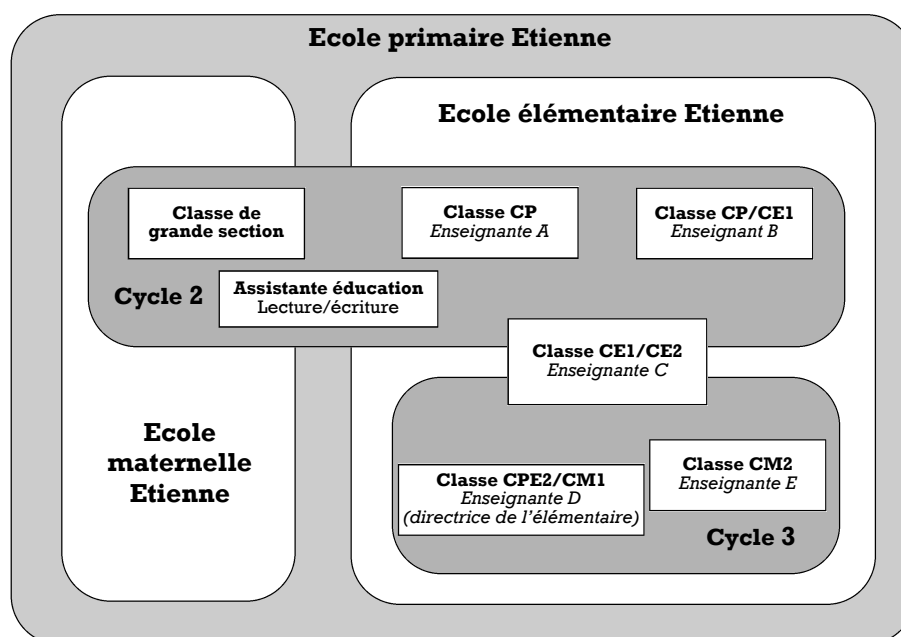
Ecole primaire Etienne

Ecole élémentaire Etienne

Classe de grande section

Classe CP
Enseignante A

Classe CP/CE1
Enseignant B

Cycle 2

Assistante éducation
Lecture/écriture

Classe CE1/CE2
Enseignante C

Ecole maternelle Etienne

Classe CPE2/CM1
Enseignante D
(directrice de l'élémentaire)

Classe CM2
Enseignante E

Cycle 3